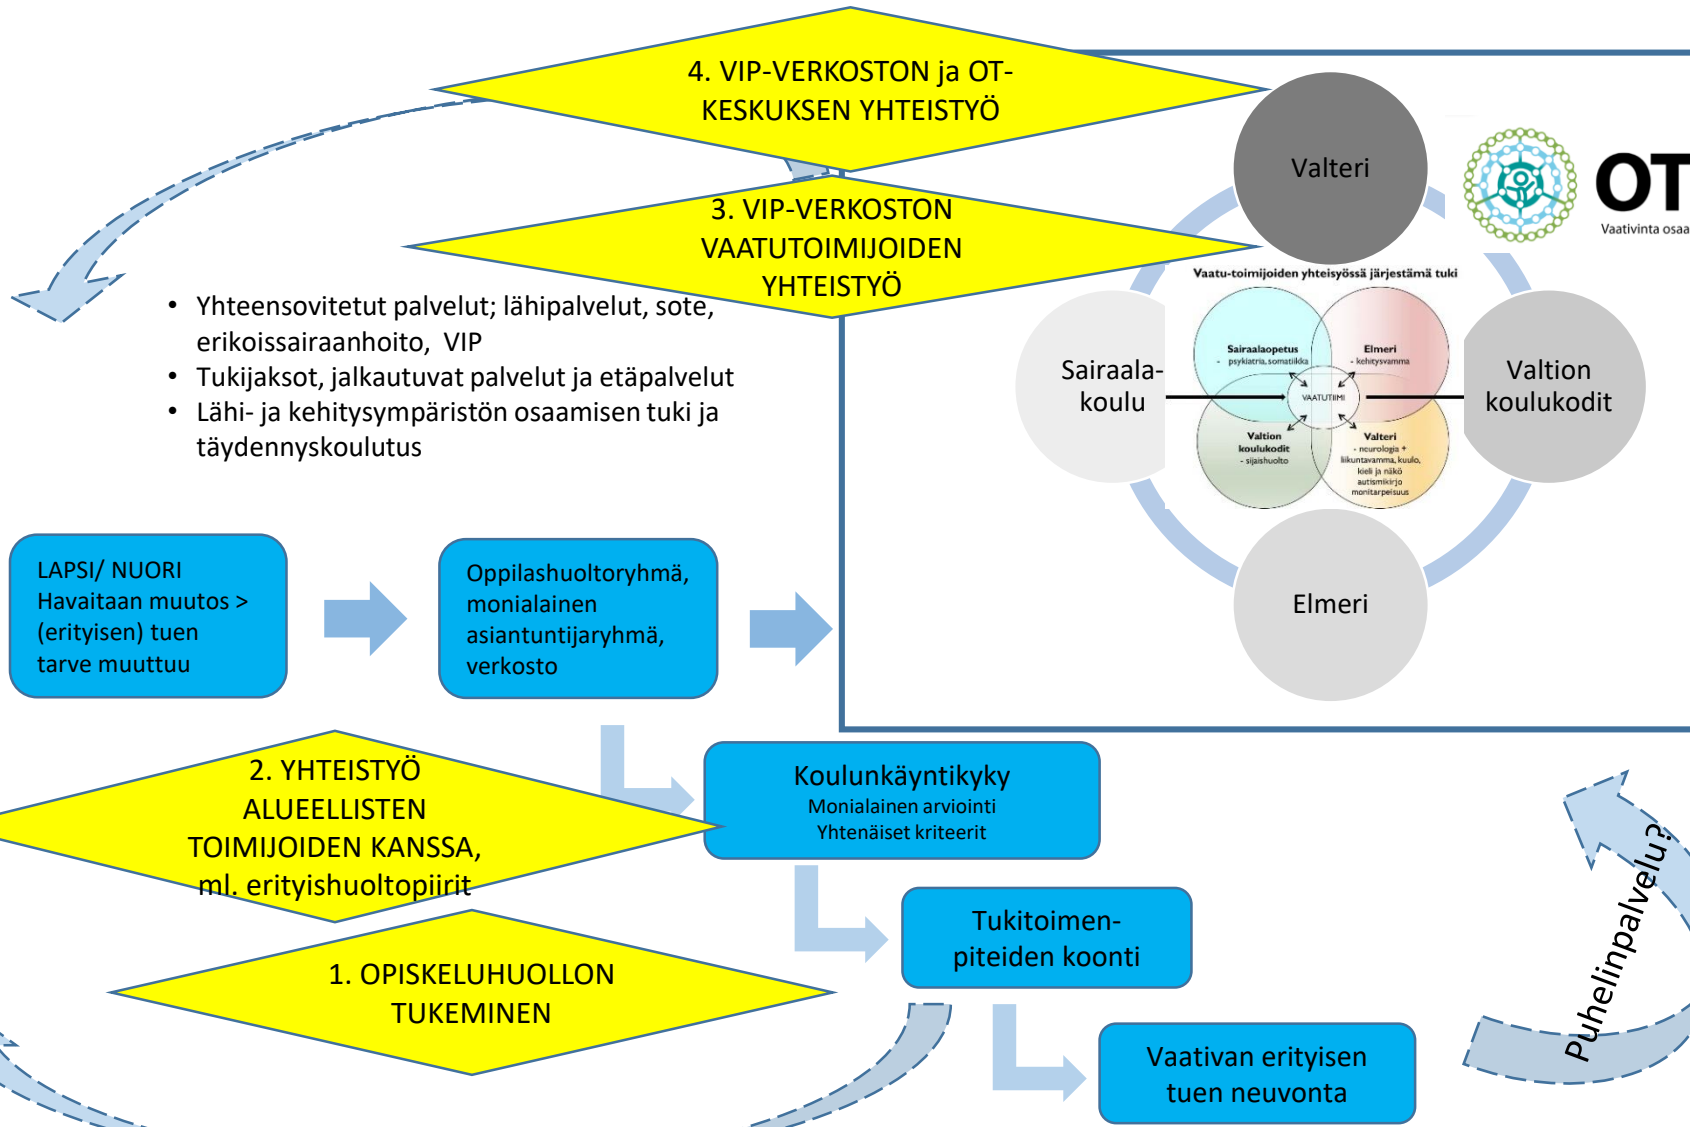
4. VIP-VERKOSTON ja OT-KESKUKSEN YHTEISTYÖ

3. VIP-VERKOSTON VAATUTOIMIJOIDEN YHTEISTYÖ

- Yhteensovitetut palvelut; lähipalvelut, sote, erikoissairaanhoito, VIP
- Tukijaksot, jalkautuvat palvelut ja etäpalvelut
- Lähi- ja kehitysympäristön osaamisen tuki ja täydennyskoulutus

Valteri

OT
Vaativinta osaa

Vaatu-toimijoiden yhteisyössä järjestämä tuki

Sairaalaopetus
- psykiatria, somatiikka

Elmeri
- kehitysvamma

VAATUTIIMI

Valtion koulukodit
- sijaishuolto

Valteri
- neurologia + liikuntavamma, kuulo, kieli ja näkö autismikirjo monitarpeisuus

Sairaala-koulu

Valtion koulukodit

Elmeri

LAPSI/ NUORI
Havaitaan muutos > (erityisen) tuen tarve muuttuu

Oppilashuoltoryhmä, monialainen asiantuntijaryhmä, verkosto

2. YHTEISTYÖ ALUEELLISTEN TOIMIJOIDEN KANSSA, ml. erityishuoltopiirit

Koulunkäyntikyky
Monialainen arviointi
Yhtenäiset kriteerit

Tukitoimenpiteiden koonti

1. OPISKELUHUOLLON TUKEMINEN

Vaativan erityisen tuen neuvonta

Puhelinpalvelu?